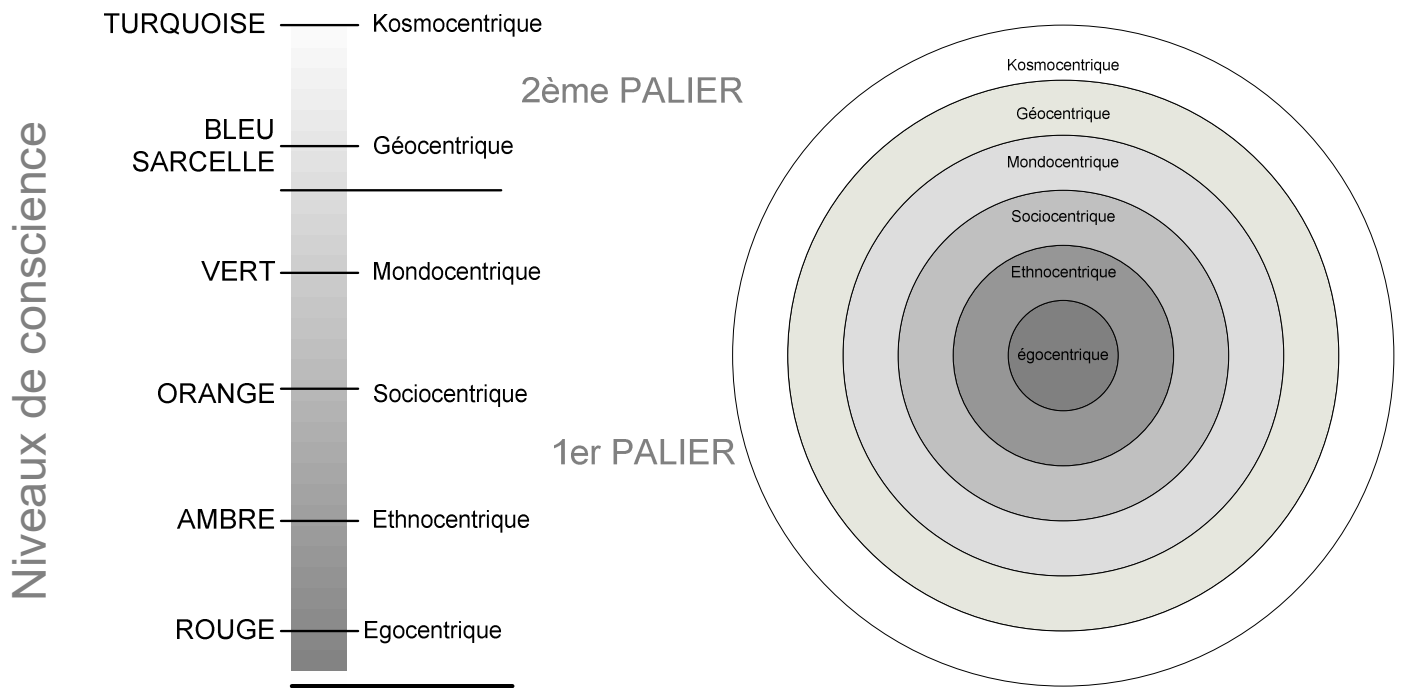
Niveaux de conscience

TURQUOISE Kosmocentrique

2ème PALIER

BLEU SARCELLE Géocentrique

VERT Mondocentrique

ORANGE Sociocentrique

1er PALIER

AMBRE Ethnocentrique

ROUGE Egocentrique

Kosmocentrique
Géocentrique
Mondocentrique
Sociocentrique
Ethnocentrique
égocentrique